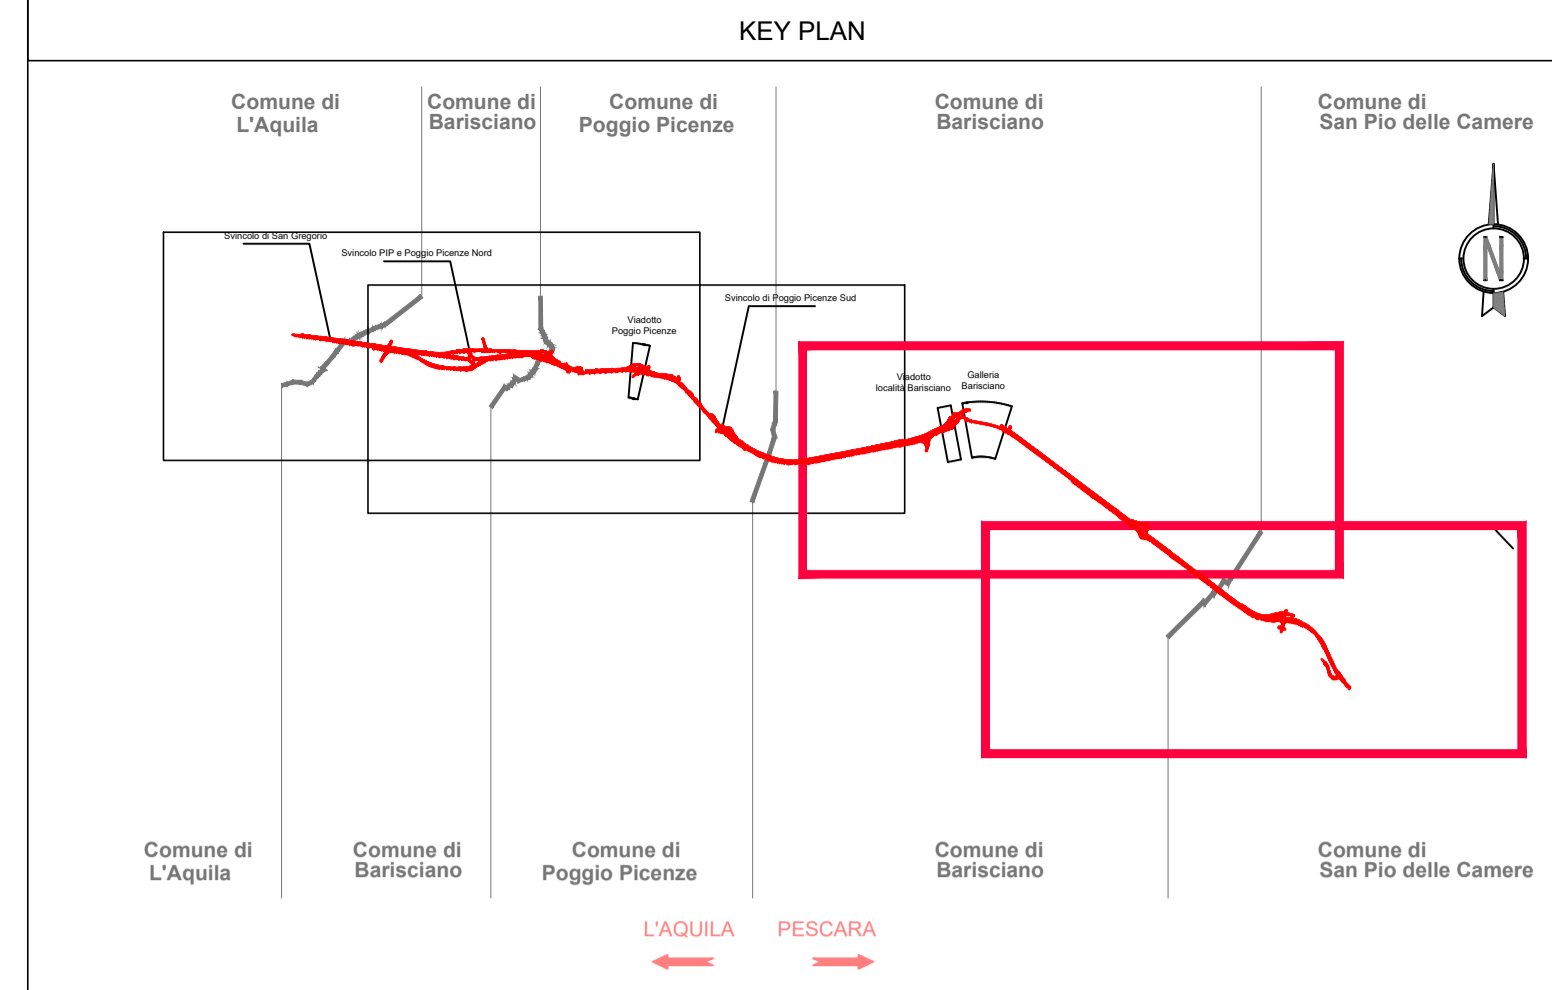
KEY PLAN

Comune di
L'Aquila

Comune di
Barisciano

Comune di
Poggio Picenze

Comune di
Barisciano

Comune di
San Pio delle Camere

N

Svincolo di San Gregorio

Svincolo PIP e Poggio Picenze Nord

Viadotto
Poggio Picenze

Svincolo di Poggio Picenze Sud

Viadotto
località Barisciano

Galleria
Barisciano

Comune di
L'Aquila

Comune di
Barisciano

Comune di
Poggio Picenze

Comune di
Barisciano

Comune di
San Pio delle Camere

L'AQUILA

PESCARA